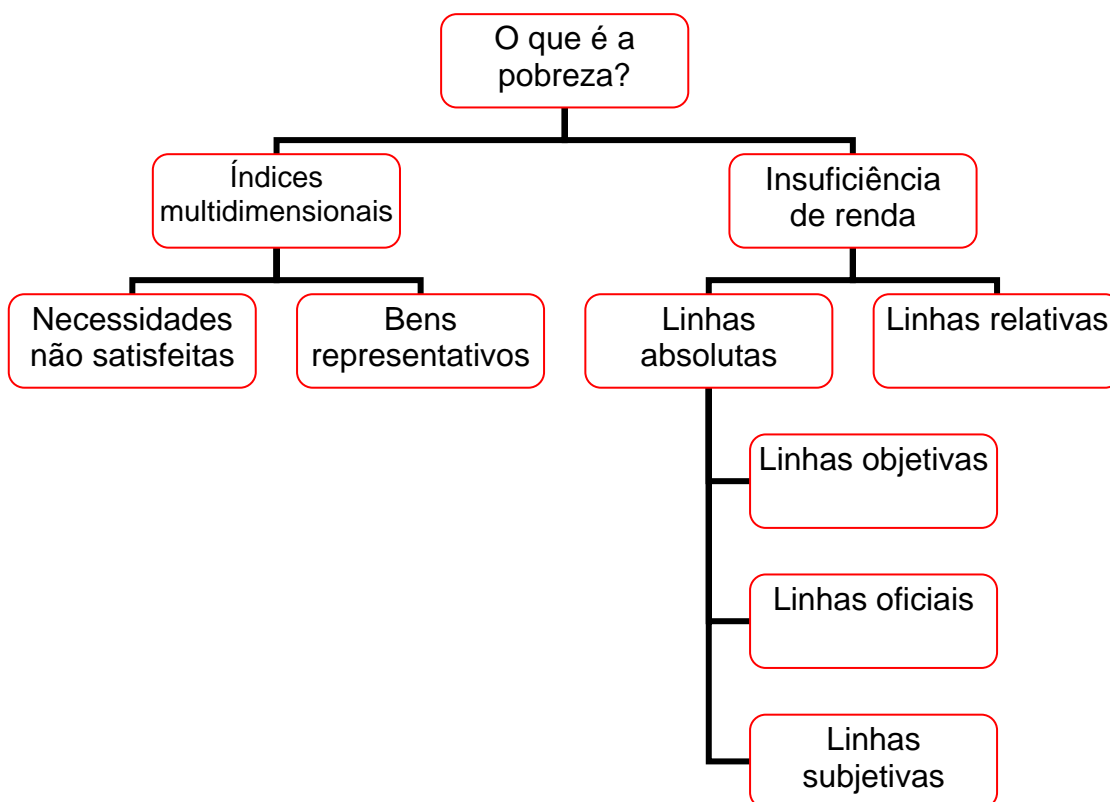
O que é a pobreza?

Índices multidimensionais

Insuficiência de renda

Necessidades não satisfeitas

Bens representativos

Linhas absolutas

Linhas relativas

Linhas objetivas

Linhas oficiais

Linhas subjetivas